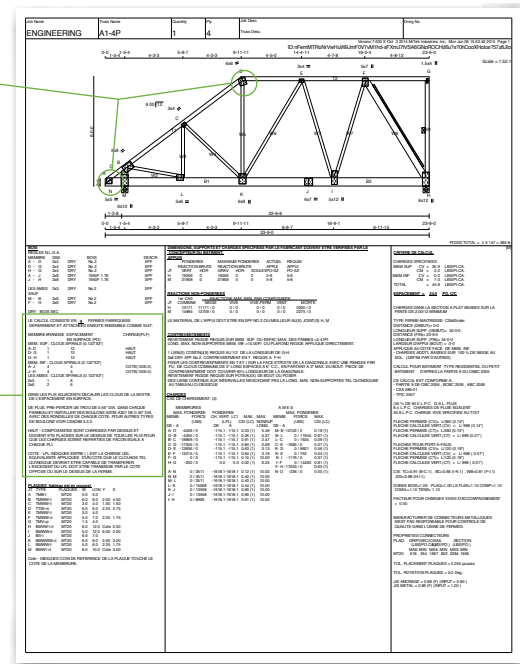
| Job Name | Truss Name | Quantity | Ply | Job Desc. | Drwg No. |
|---|---|---|---|---|---|
| ENGINEERING | A1-4P | 1 | 4 | Truss Desc. | |

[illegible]

ID:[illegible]

Scale = 1:52.1

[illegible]

BOIS

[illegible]

LE CALCUL CONSISTE EN 4 FERMES FABRIQUEES SEPAREMENT ET ATTACHEES ENSUITE ENSEMBLE COMME SUIT:

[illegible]

DIMENSIONS, SUPPORTS ET CHARGES SPECIFIES PAR LE FABRICANT DOIVENT ETRE VERIFIES PAR LE CONCEPTEUR DU BATIMENT

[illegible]

CRITERE DE CALCUL

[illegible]

FLECHES (1)

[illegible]

PLAQUES

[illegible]

ROSE TOTAL = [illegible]